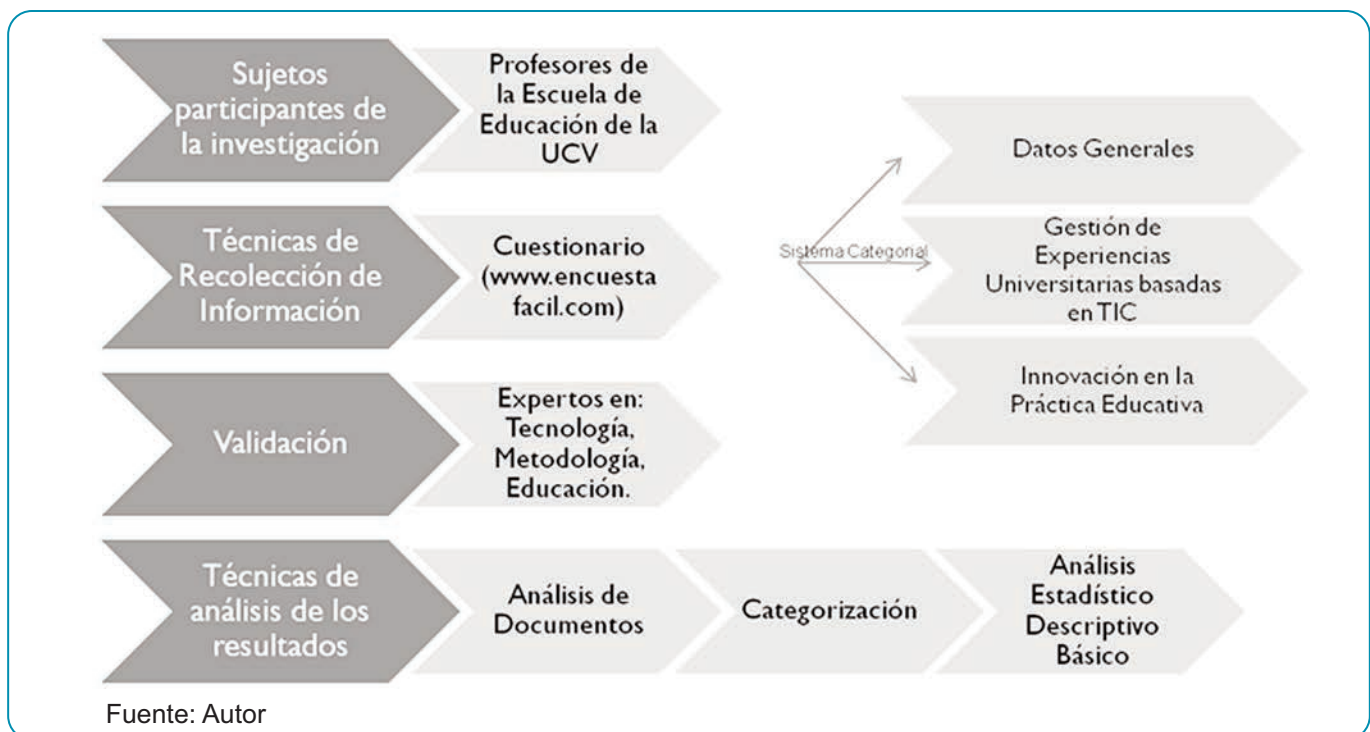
Sujetos participantes de la investigación

Profesores de la Escuela de Educación de la UCV

Técnicas de Recolección de Información

Cuestionario (www.encuesta facil.com)

Sistema Categorial

Datos Generales

Gestión de Experiencias Universitarias basadas en TIC

Innovación en la Práctica Educativa

Validación

Expertos en: Tecnología, Metodología, Educación.

Técnicas de análisis de los resultados

Análisis de Documentos

Categorización

Análisis Estadístico Descriptivo Básico

Fuente: Autor